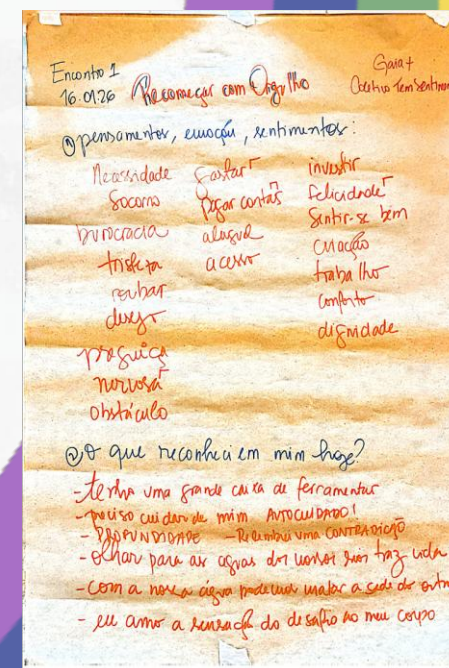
Encontro 1 16.01.26 Recomeçar com Orgulho

Gaia + Oceâno tem sentimentos

① pensamentos, emoções, sentimentos:

Necessidade
Socorro
burocracia
tristeza
roubar
desejo
preguiça
nervosa
obstáculo

Gastar
Pagar contas
aluguel
acesso

investir
felicidade
Sentir-se bem
criação
trabalho
conforto
dignidade

② O que reconheci em mim hoje?

- tenho uma grande caixa de ferramentas
- preciso cuidar de mim AUTOCUIDADO!
- PROFUNDIDADE - Reconheci uma CONTRADIÇÃO
- Olhar para as águas dos nossos rios traz vida
- com a nossa água podemos matar a sede do outro
- eu amo a sensação do desafio no meu corpo